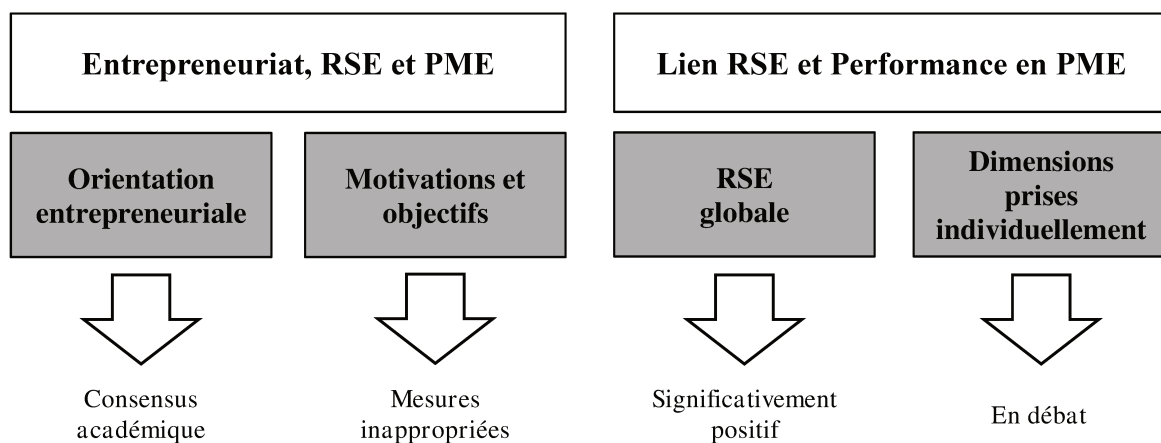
Entrepreneuriat, RSE et PME

Lien RSE et Performance en PME

Orientation entrepreneuriale

Motivations et objectifs

RSE globale

Dimensions prises individuellement

Consensus académique

Mesures inappropriées

Significativement positif

En débat